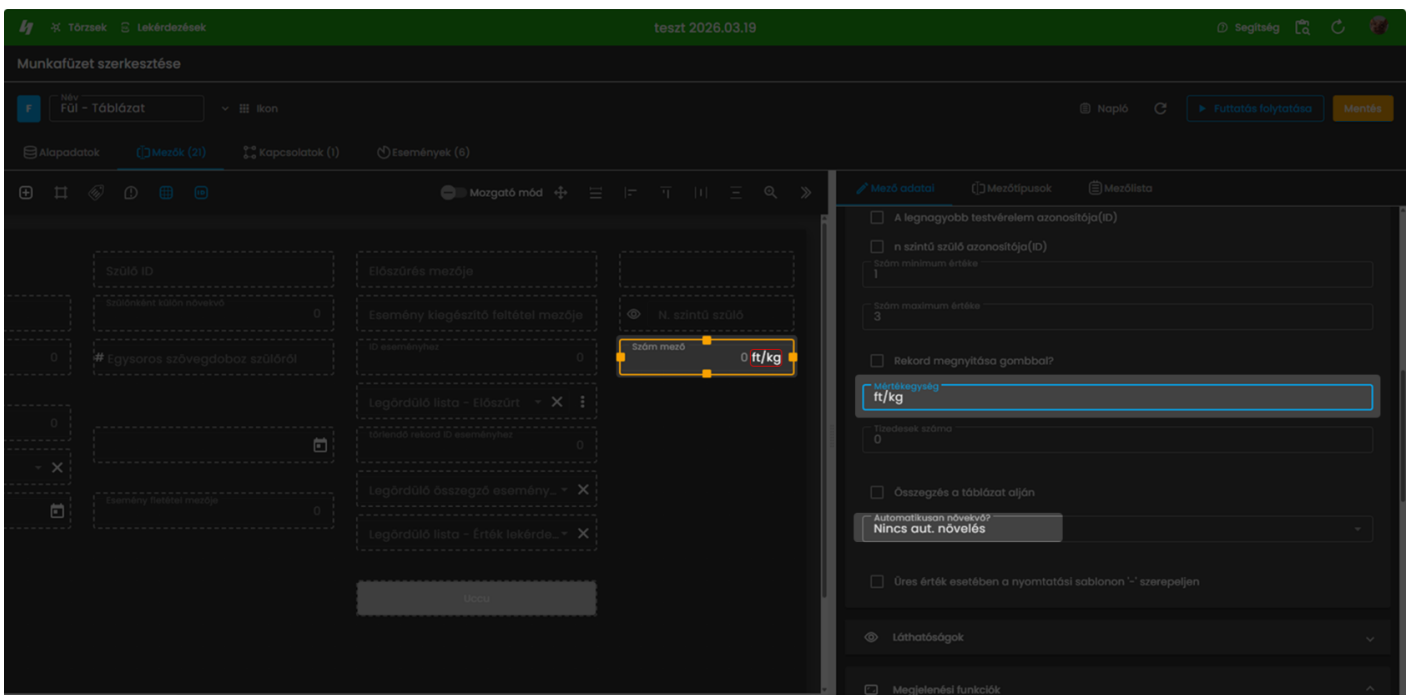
Törzsek Lekérdezések
teszt 2026.03.19
Segítség

Munkafüzet szerkesztése

F
Név
Fül - Táblázat
Ikon
Napló
Futtatás folytatása
Mentés

Alapadatok
Mezők (21)
Kapcsolatok (1)
Események (6)

Mozgató mód

Szülő ID
Előszűrés mezője
Szülőelemi szám növelő
0
Esemény kiegészítő feltétel mezője
N. szintű szülő
0
# Egysoros szövegdoboz szülőről
ID eseményhez
0
Szám mező
0 ft/kg
Legördülő lista - Előszűrt
0
törlendő rekord ID eseményhez
0
Legördülő összegző esemény...
Esemény feltétel mezője
0
Legördülő lista - Érték lekérde...
Utcu

Mező adatai
Mezőtípusok
Mezőlista

A legnagyobb testvérelem azonosítója(ID)
n szintű szülő azonosítója(ID)
Szám minimum értéke
1
Szám maximum értéke
3
Rekord megnyitása gombbal?
Mértékegység
ft/kg
Tizedesek száma
0
Összegzés a táblázat alján
Automatikusan növekvő?
Nincs aut. növelés
Üres érték esetében a nyomtatási sablonon '-' szerepeljen

Láthatóságok
Megjelenési funkciók